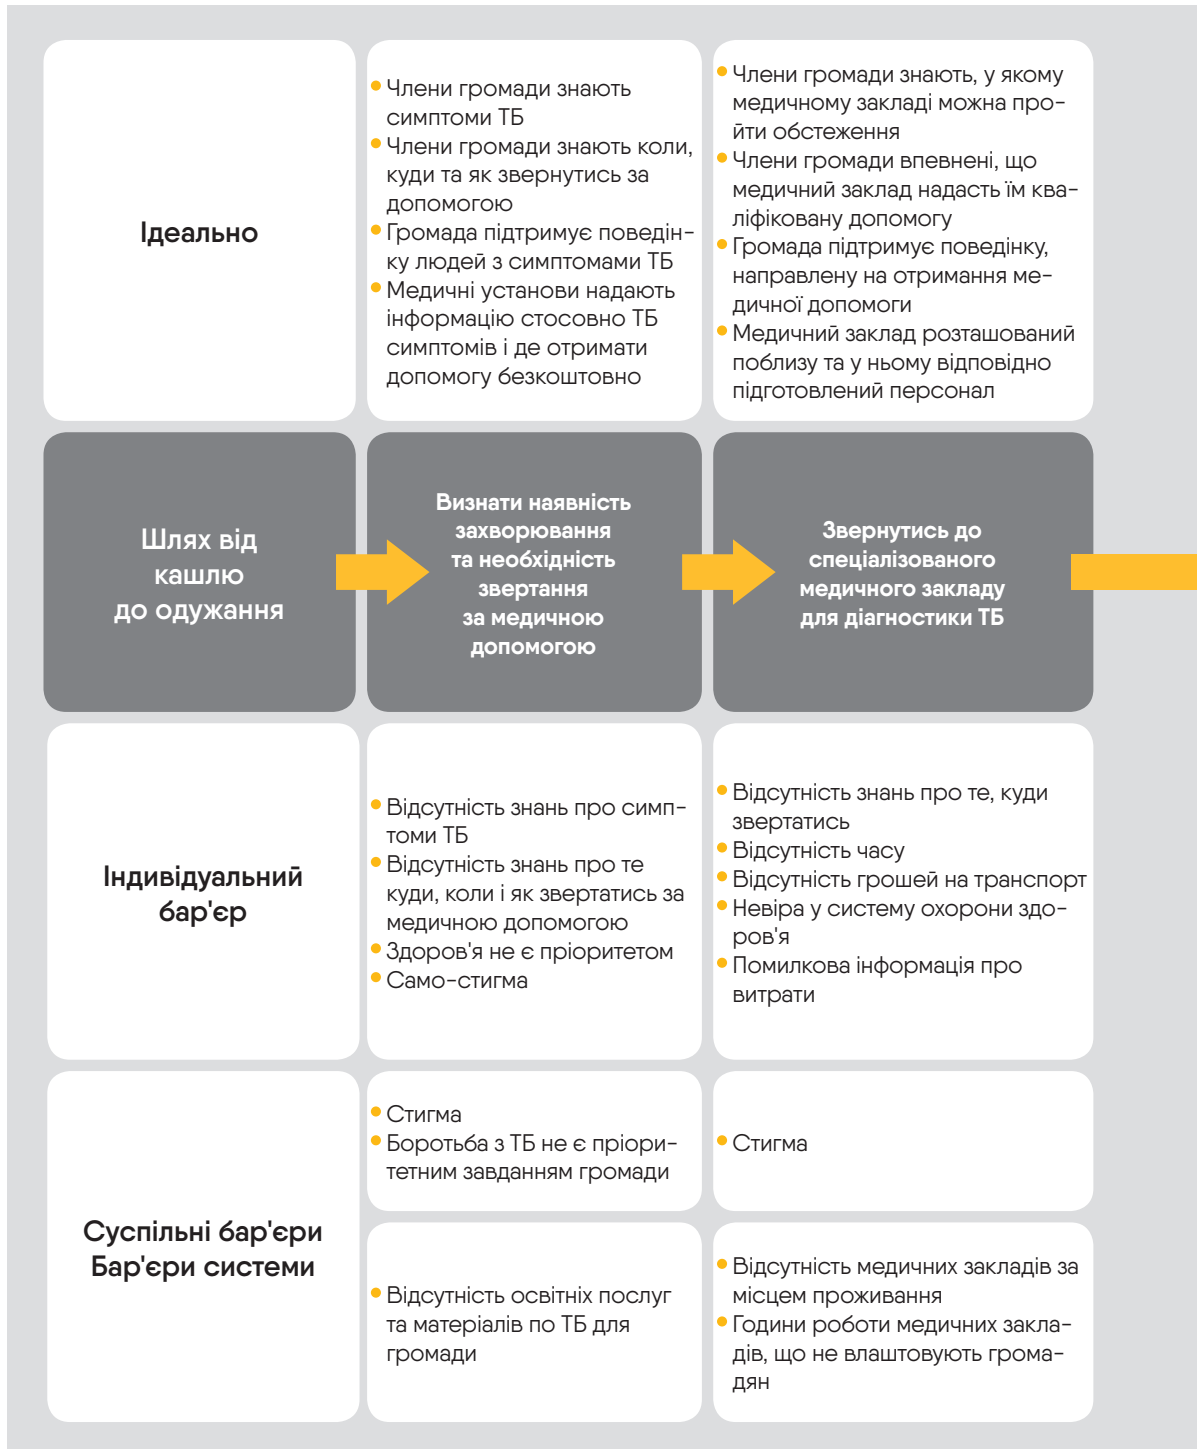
Ідеально

Члени громади знають симптоми ТБ
Члени громади знають коли, куди та як звернутись за допомогою
Громада підтримує поведінку людей з симптомами ТБ
Медичні установи надають інформацію стосовно ТБ симптомів і де отримати допомогу безкоштовно

Члени громади знають, у якому медичному закладі можна пройти обстеження
Члени громади впевнені, що медичний заклад надасть їм кваліфіковану допомогу
Громада підтримує поведінку, направлену на отримання медичної допомоги
Медичний заклад розташований поблизу та у ньому відповідно підготовлений персонал

Шлях від кашлю до одужання

Визнати наявність захворювання та необхідність звертання за медичною допомогою

Звернутись до спеціалізованого медичного закладу для діагностики ТБ

Індивідуальний бар'єр

Відсутність знань про симптоми ТБ
Відсутність знань про те куди, коли і як звертатись за медичною допомогою
Здоров'я не є пріоритетом
Само-стигма

Відсутність знань про те, куди звертатись
Відсутність часу
Відсутність грошей на транспорт
Невіра у систему охорони здоров'я
Помилкова інформація про витрати

Суспільні бар'єри
Бар'єри системи

Стигма
Боротьба з ТБ не є пріоритетним завданням громади

Стигма

Відсутність освітніх послуг та матеріалів по ТБ для громади

Відсутність медичних закладів за місцем проживання
Години роботи медичних закладів, що не влаштовують громадян